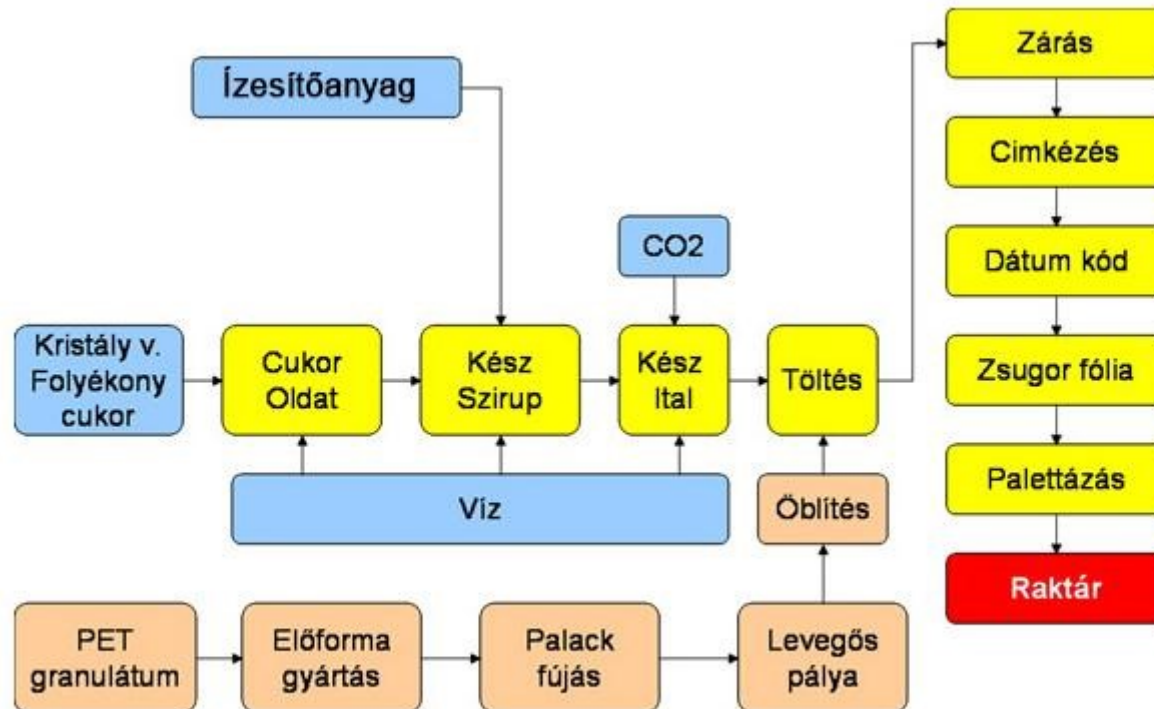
Ízesítőanyag

CO2

Kristály v. Folyékony cukor

Cukor Oldat

Kész Szirup

Kész Ital

Töltés

Víz

Öblítés

PET granulátum

Előforma gyártás

Palack fújás

Levegős pálya

Zárás

Cimkézés

Dátum kód

Zsugor fólia

Palettázás

Raktár